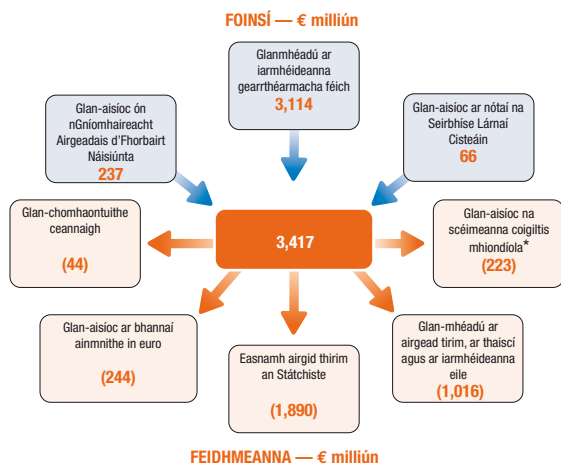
FOINSÍ — € milliún

Glanmhéadú ar iarmhéideanna gearrthéarmacha féich
3,114

Glan-aisíoc ón nGníomhaireacht Airgeadais d'Fhorbairt Náisiúnta
237

Glan-aisíoc ar nótaí na Seirbhíse Lámaí Cisteáin
66

Glan-chomhaontuithe ceannaigh
(44)

3,417

Glan-aisíoc na scéimeanna coigiltis mhiondíola*
(223)

Glan-aisíoc ar bhannaí ainmnithe in euro
(244)

Easnamh airgid thirim an Státchiste
(1,890)

Glan-mhéadú ar airgead tirim, ar thaiscí agus ar iarmhéideanna eile
(1,016)

FEIDHMEANNA — € milliún